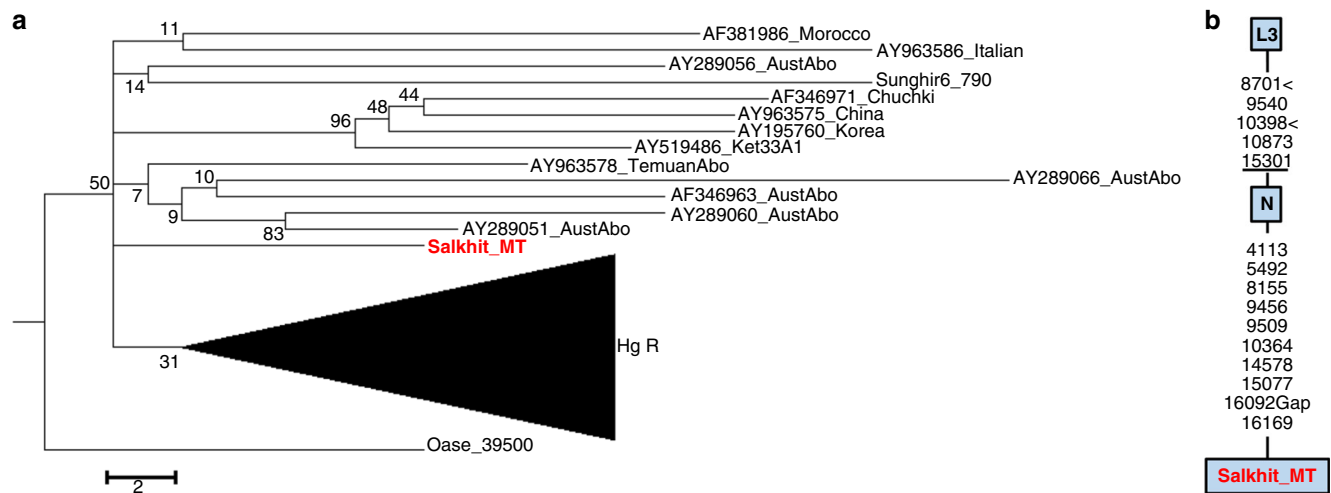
a

11
AF381986_Morocco
AY963586_Italian
14
AY289056_AustAbo
Sunghir6_790
96
48
44
AF346971_Chuchki
AY963575_China
AY195760_Korea
AY519486_Ket33A1
50
7
AY963578_TemuanAbo
10
AY289066_AustAbo
AF346963_AustAbo
9
AY289060_AustAbo
83
AY289051_AustAbo
Salkhit_MT
31
Hg R
Oase_39500
2

b

L3
8701<
9540
10398<
10873
15301
N
4113
5492
8155
9456
9509
10364
14578
15077
16092Gap
16169
Salkhit_MT